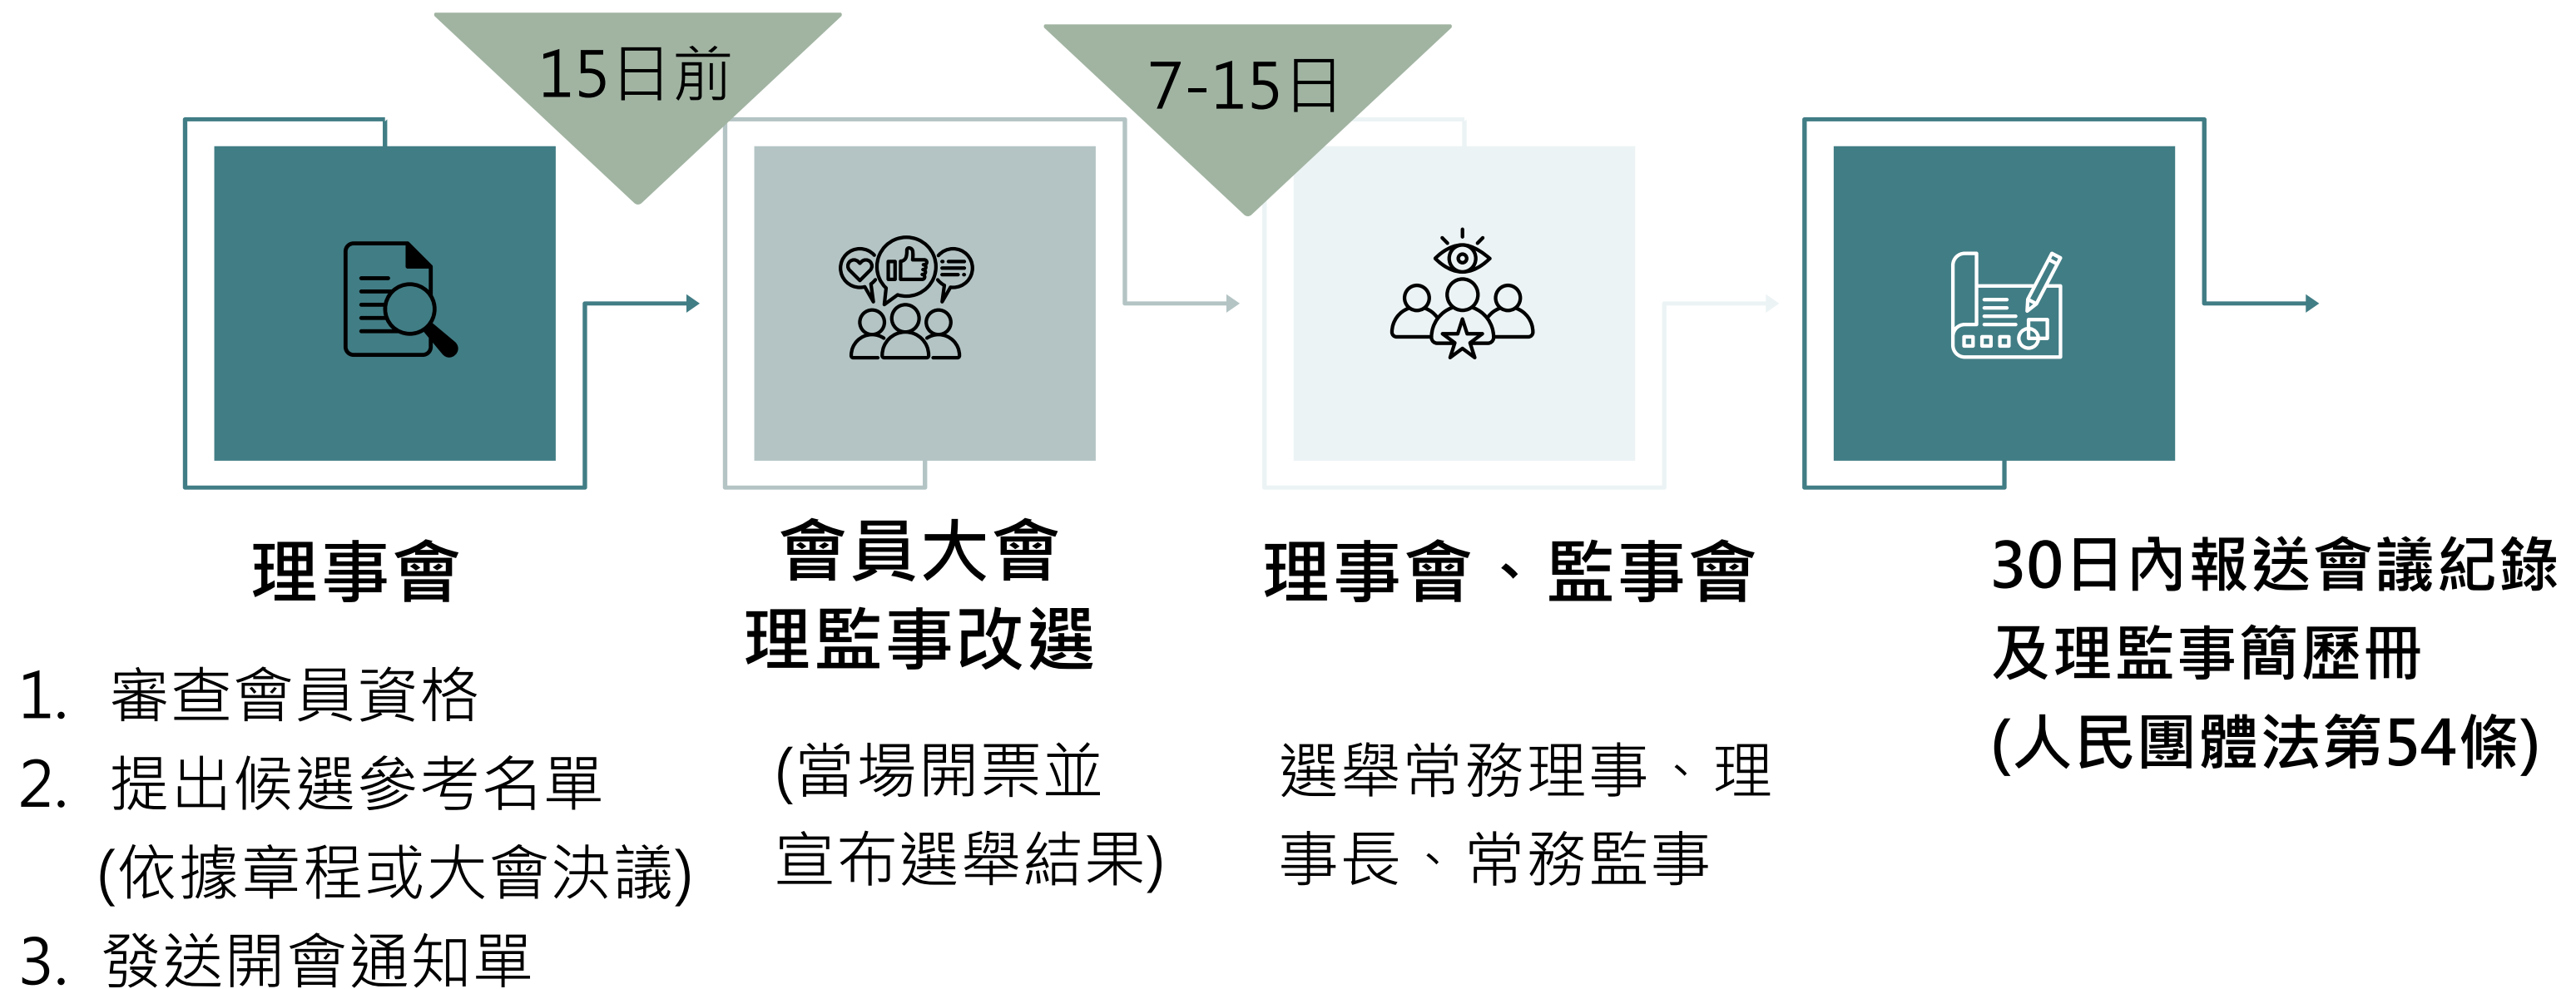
15日前

7-15日

理事會

1. 審查會員資格
2. 提出候選參考名單 (依據章程或大會決議)
3. 發送開會通知單

會員大會
理監事改選

(當場開票並宣布選舉結果)

理事會、監事會

選舉常務理事、理事長、常務監事

30日內報送會議紀錄及理監事簡歷冊
(人民團體法第54條)